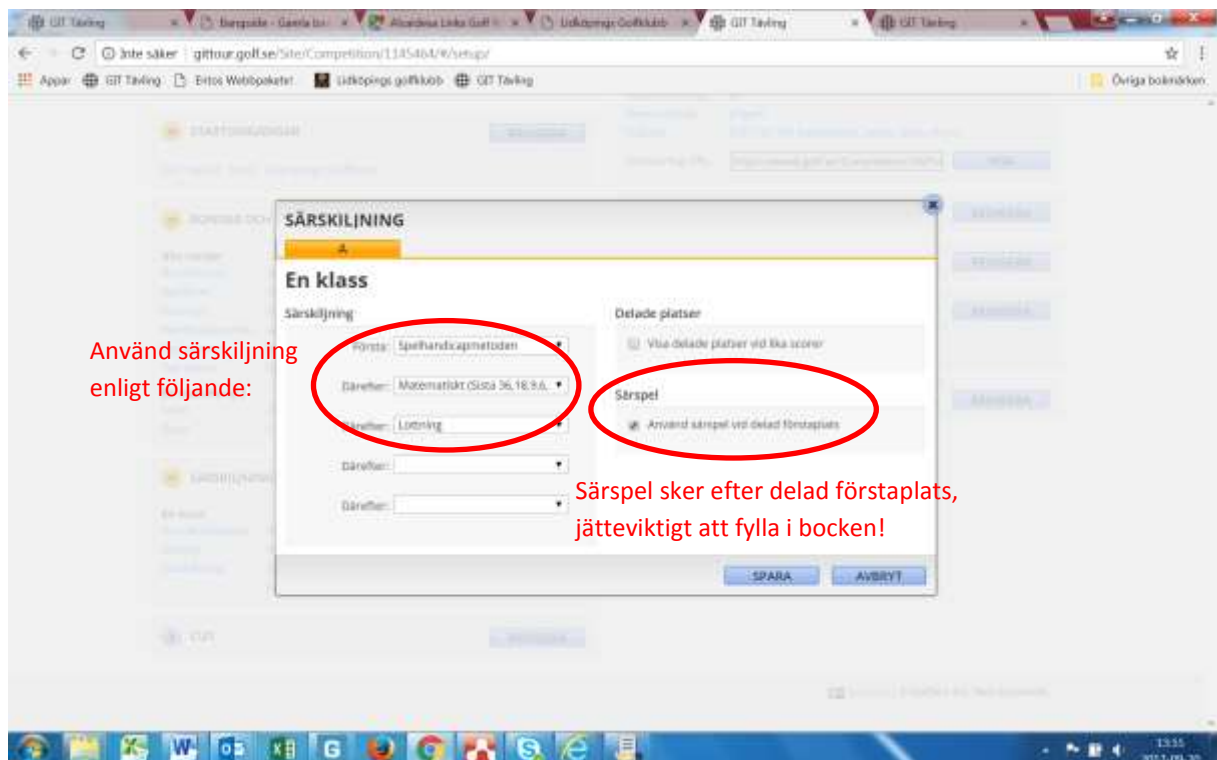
GIT Tävling
Bangulde - Gamla ba
Alcaidesa Links Golf
Lidköpings Golfklubb
GIT Tävling
GIT Tävling

Inte säker | gittour.golf.se/Site/Competition/1145464/#/setup/

Appar GIT Tävling Ertos Webbpaketet Lidköpings golfklubb GIT Tävling
Övriga bokmärken

SÄRSKILJNING
A
En klass

Särskiljning
Första: Spelhandicapmetoden
Därefter: Matematiskt (Sista 36,18,9,6...
Därefter: Lottning
Därefter:
Därefter:

Delade platser
Visa delade platser vid lika scorer

Särspel
Använd särspel vid delad förstaplats

SPARA
AVBRYT

Använd särskiljning enligt följande:

Särspel sker efter delad förstaplats, jätteviktigt att fylla i bocken!

13:35